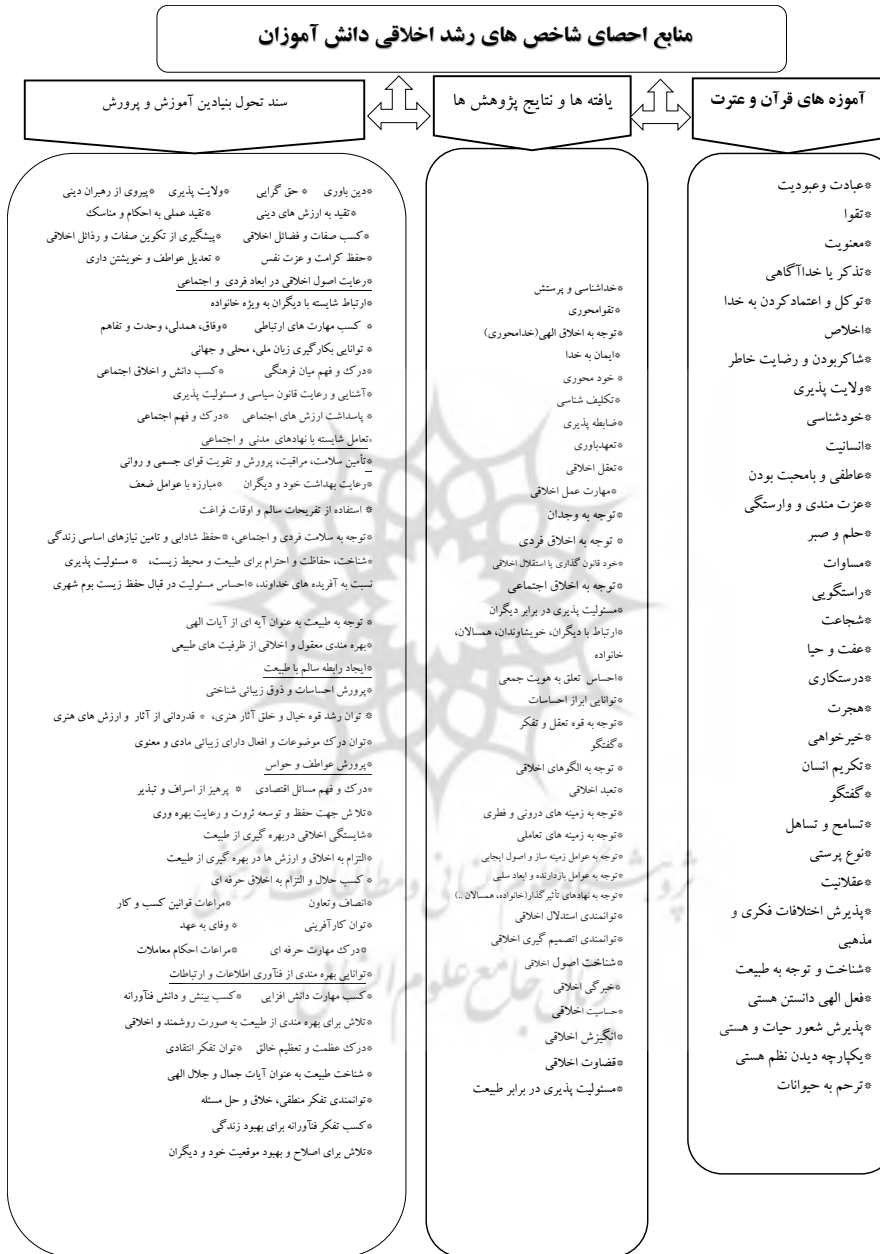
منابع احصای شاخص های رشد اخلاقی دانش آموزان

آموزه های قرآن و عترت

یافته ها و نتایج پژوهش ها

سند تحول بنیادین آموزش و پرورش

*عبادت وعبودیت
*تقوا
*معنویت
*تذکر یا خداآگاهی
*توکل و اعتمادکردن به خدا
*اخلاص
*شاکربودن و رضایت خاطر
*ولایت پذیری
*خودشناسی
*انسانیت
*عاطفی و بامحبت بودن
*عزت مندی و وارستگی
*حلم و صبر
*مساوات
*راستگویی
*شجاعت
*عفت و حیا
*درستکاری
*هجرت
*خیرخواهی
*تکریم انسان
*گفتگو
*تسامح و تساهل
*نوع پرستی
*عقلانیت
*پذیرش اختلافات فکری و مذهبی
*شناخت و توجه به طبیعت
*فعل الهی دانستن هستی
*پذیرش شعور حیات و هستی
*یکپارچه دیدن نظم هستی
*ترحم به حیوانات

*خداشناسی و پرستش
*تقوامحوری
*توجه به اخلاق الهی(خدامحوری)
*ایمان به خدا
* خود محوری
*تکلیف شناسی
*ضابطه پذیری
*تعهدباوری
*تعقل اخلاقی
*مهارت عمل اخلاقی
*توجه به وجدان
* توجه به اخلاق فردی
*خود قانون گذاری یا استقلال اخلاقی
*توجه به اخلاق اجتماعی
*مسئولیت پذیری در برابر دیگران
*ارتباط با دیگران، خویشاوندان، همسالان، خانواده
*احساس تعلق به هویت جمعی
*توانایی ابراز احساسات
*توجه به قوه تعقل و تفکر
*گفتگو
* توجه به الگوهای اخلاقی
*تعبد اخلاقی
*توجه به زمینه های درونی و فطری
*توجه به زمینه های تعاملی
*توجه به عوامل زمینه ساز و اصول ایجابی
*توجه به عوامل بازدارنده و ابعاد سلبی
*توجه به نهادهای تأثیر گذار(خانواده، همسالان ..)
*توانمندی استدلال اخلاقی
*توانمندی تصمیم گیری اخلاقی
*شناخت اصول اخلاقی
*خبرگی اخلاقی
*حساسیت اخلاقی
*انگیزش اخلاقی
*قضاوت اخلاقی
*مسئولیت پذیری در برابر طبیعت

*دین باوری * حق گرایی *ولایت پذیری *پیروی از رهبران دینی
*تقید به ارزش های دینی *تقید عملی به احکام و مناسک
*کسب صفات و فضائل اخلاقی *پیشگیری از تکوین صفات و رذائل اخلاقی
*حفظ کرامت و عزت نفس * تعدیل عواطف و خویشتن داری
*رعایت اصول اخلاقی در ابعاد فردی و اجتماعی
*ارتباط شایسته با دیگران به ویژه خانواده
* کسب مهارت های ارتباطی *وفاق، همدلی، وحدت و تفاهم
* توانایی بکارگیری زبان ملی، محلی و جهانی
*درک و فهم میان فرهنگی *کسب دانش و اخلاق اجتماعی
*آشنایی و رعایت قانون سیاسی و مسئولیت پذیری
* پاسداشت ارزش های اجتماعی *درک و فهم اجتماعی
*تعامل شایسته با نهادهای مدنی و اجتماعی
*تأمین سلامت، مراقبت، پرورش و تقویت قوای جسمی و روانی
*رعایت بهداشت خود و دیگران *مبارزه با عوامل ضعف
* استفاده از تفریحات سالم و اوقات فراغت
*توجه به سلامت فردی و اجتماعی، *حفظ شادابی و تامین نیازهای اساسی زندگی
*شناخت، حفاظت و احترام برای طبیعت و محیط زیست، * مسئولیت پذیری نسبت به آفریده های خداوند، *احساس مسئولیت در قبال حفظ زیست بوم شهری
* توجه به طبیعت به عنوان آیه ای از آیات الهی
*بهره مندی معقول و اخلاقی از ظرفیت های طبیعی
*ایجاد رابطه سالم با طبیعت
*پرورش احساسات و ذوق زیبائی شناختی
* توان رشد قوه خیال و خلق آثار هنری، * قدردانی از آثار و ارزش های هنری
*توان درک موضوعات و افعال دارای زیبائی مادی و معنوی
*پرورش عواطف و حواس
*درک و فهم مسائل اقتصادی * پرهیز از اسراف و تبذیر
*تلاش جهت حفظ و توسعه ثروت و رعایت بهره وری
*شایستگی اخلاقی دربهره گیری از طبیعت
*التزام به اخلاق و ارزش ها در بهره گیری از طبیعت
* کسب حلال و التزام به اخلاق حرفه ای
*انصاف و تعاون *مراعات قوانین کسب و کار
*توان کارآفرینی * وفای به عهد
*درک مهارت حرفه ای *مراعات احکام معاملات
*توانایی بهره مندی از فآوری اطلاعات و ارتباطات
*کسب مهارت دانش افزایی *کسب بینش و دانش فنآورانه
*تلاش برای بهره مندی از طبیعت به صورت روشمند و اخلاقی
*درک عظمت و تعظیم خالق *توان تفکر انتقادی
* شناخت طبیعت به عنوان آیات جمال و جلال الهی
*توانمندی تفکر منطقی، خلاق و حل مسئله
*کسب تفکر فآورانه برای بهبود زندگی
*تلاش برای اصلاح و بهبود موقعیت خود و دیگران